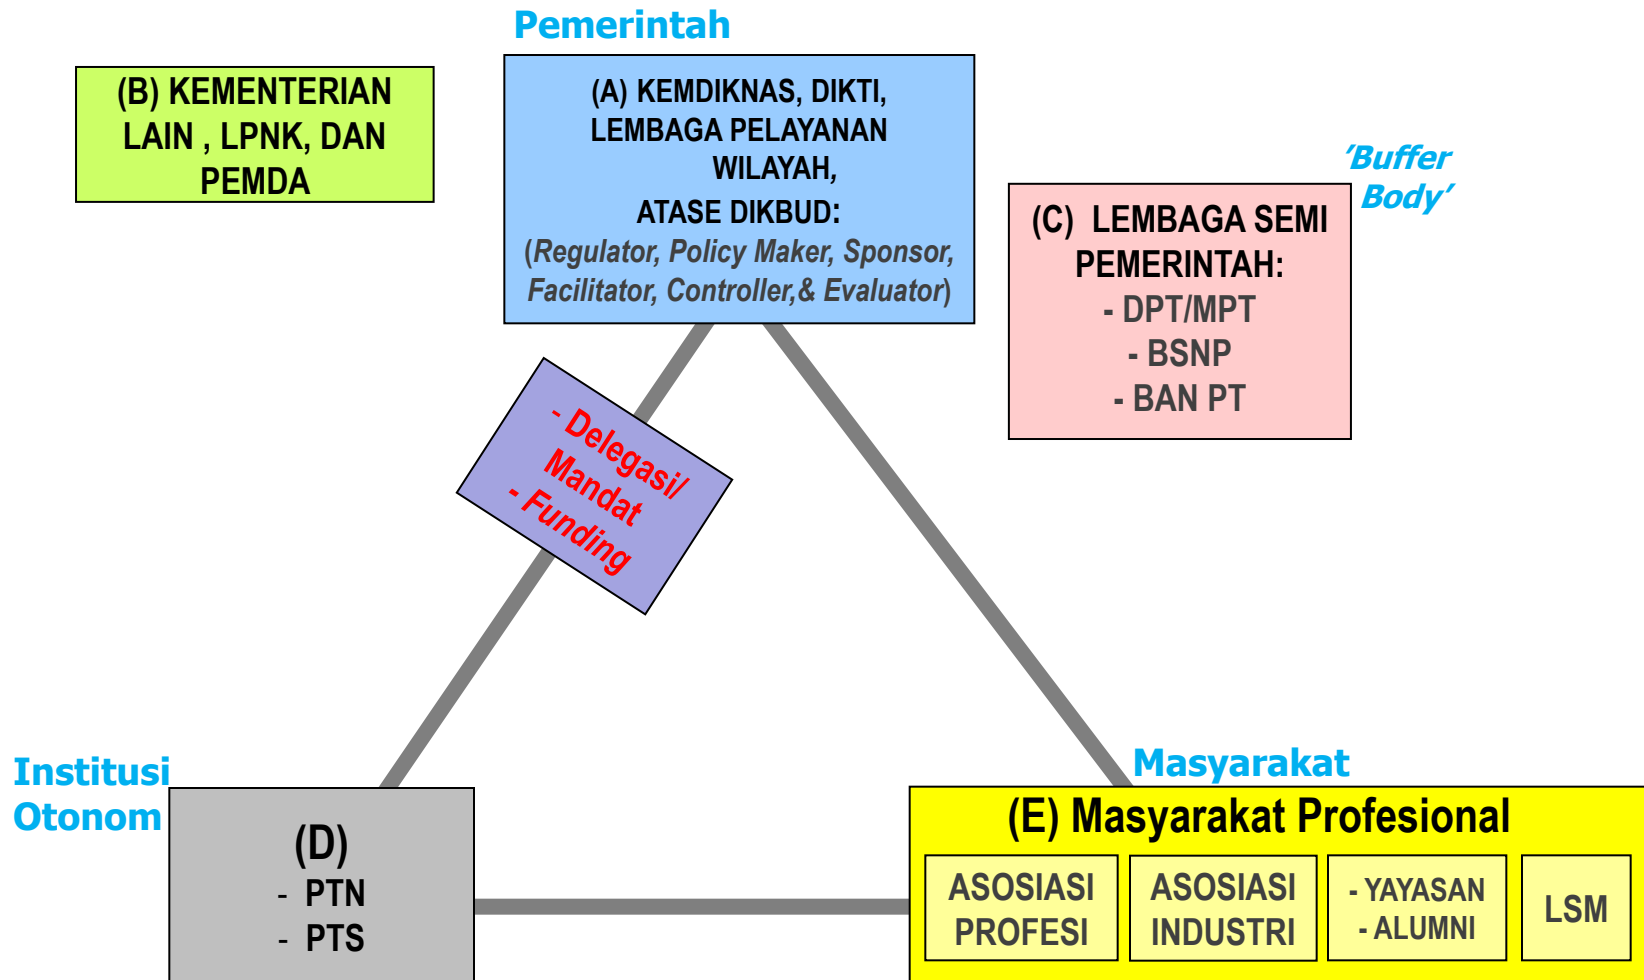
Pemerintah

(B) KEMENTERIAN LAIN , LPNK, DAN PEMDA

(A) KEMDIKNAS, DIKTI, LEMBAGA PELAYANAN WILAYAH,
ATASE DIKBUD:
(Regulator, Policy Maker, Sponsor, Facilitator, Controller,& Evaluator)

'Buffer Body'

(C) LEMBAGA SEMI PEMERINTAH:
- DPT/MPT
- BSNP
- BAN PT

- Delegasi/ Mandat
- Funding

Institusi Otonom

(D)
- PTN
- PTS

Masyarakat

(E) Masyarakat Profesional

ASOSIASI PROFESI

ASOSIASI INDUSTRI

- YAYASAN
- ALUMNI

LSM